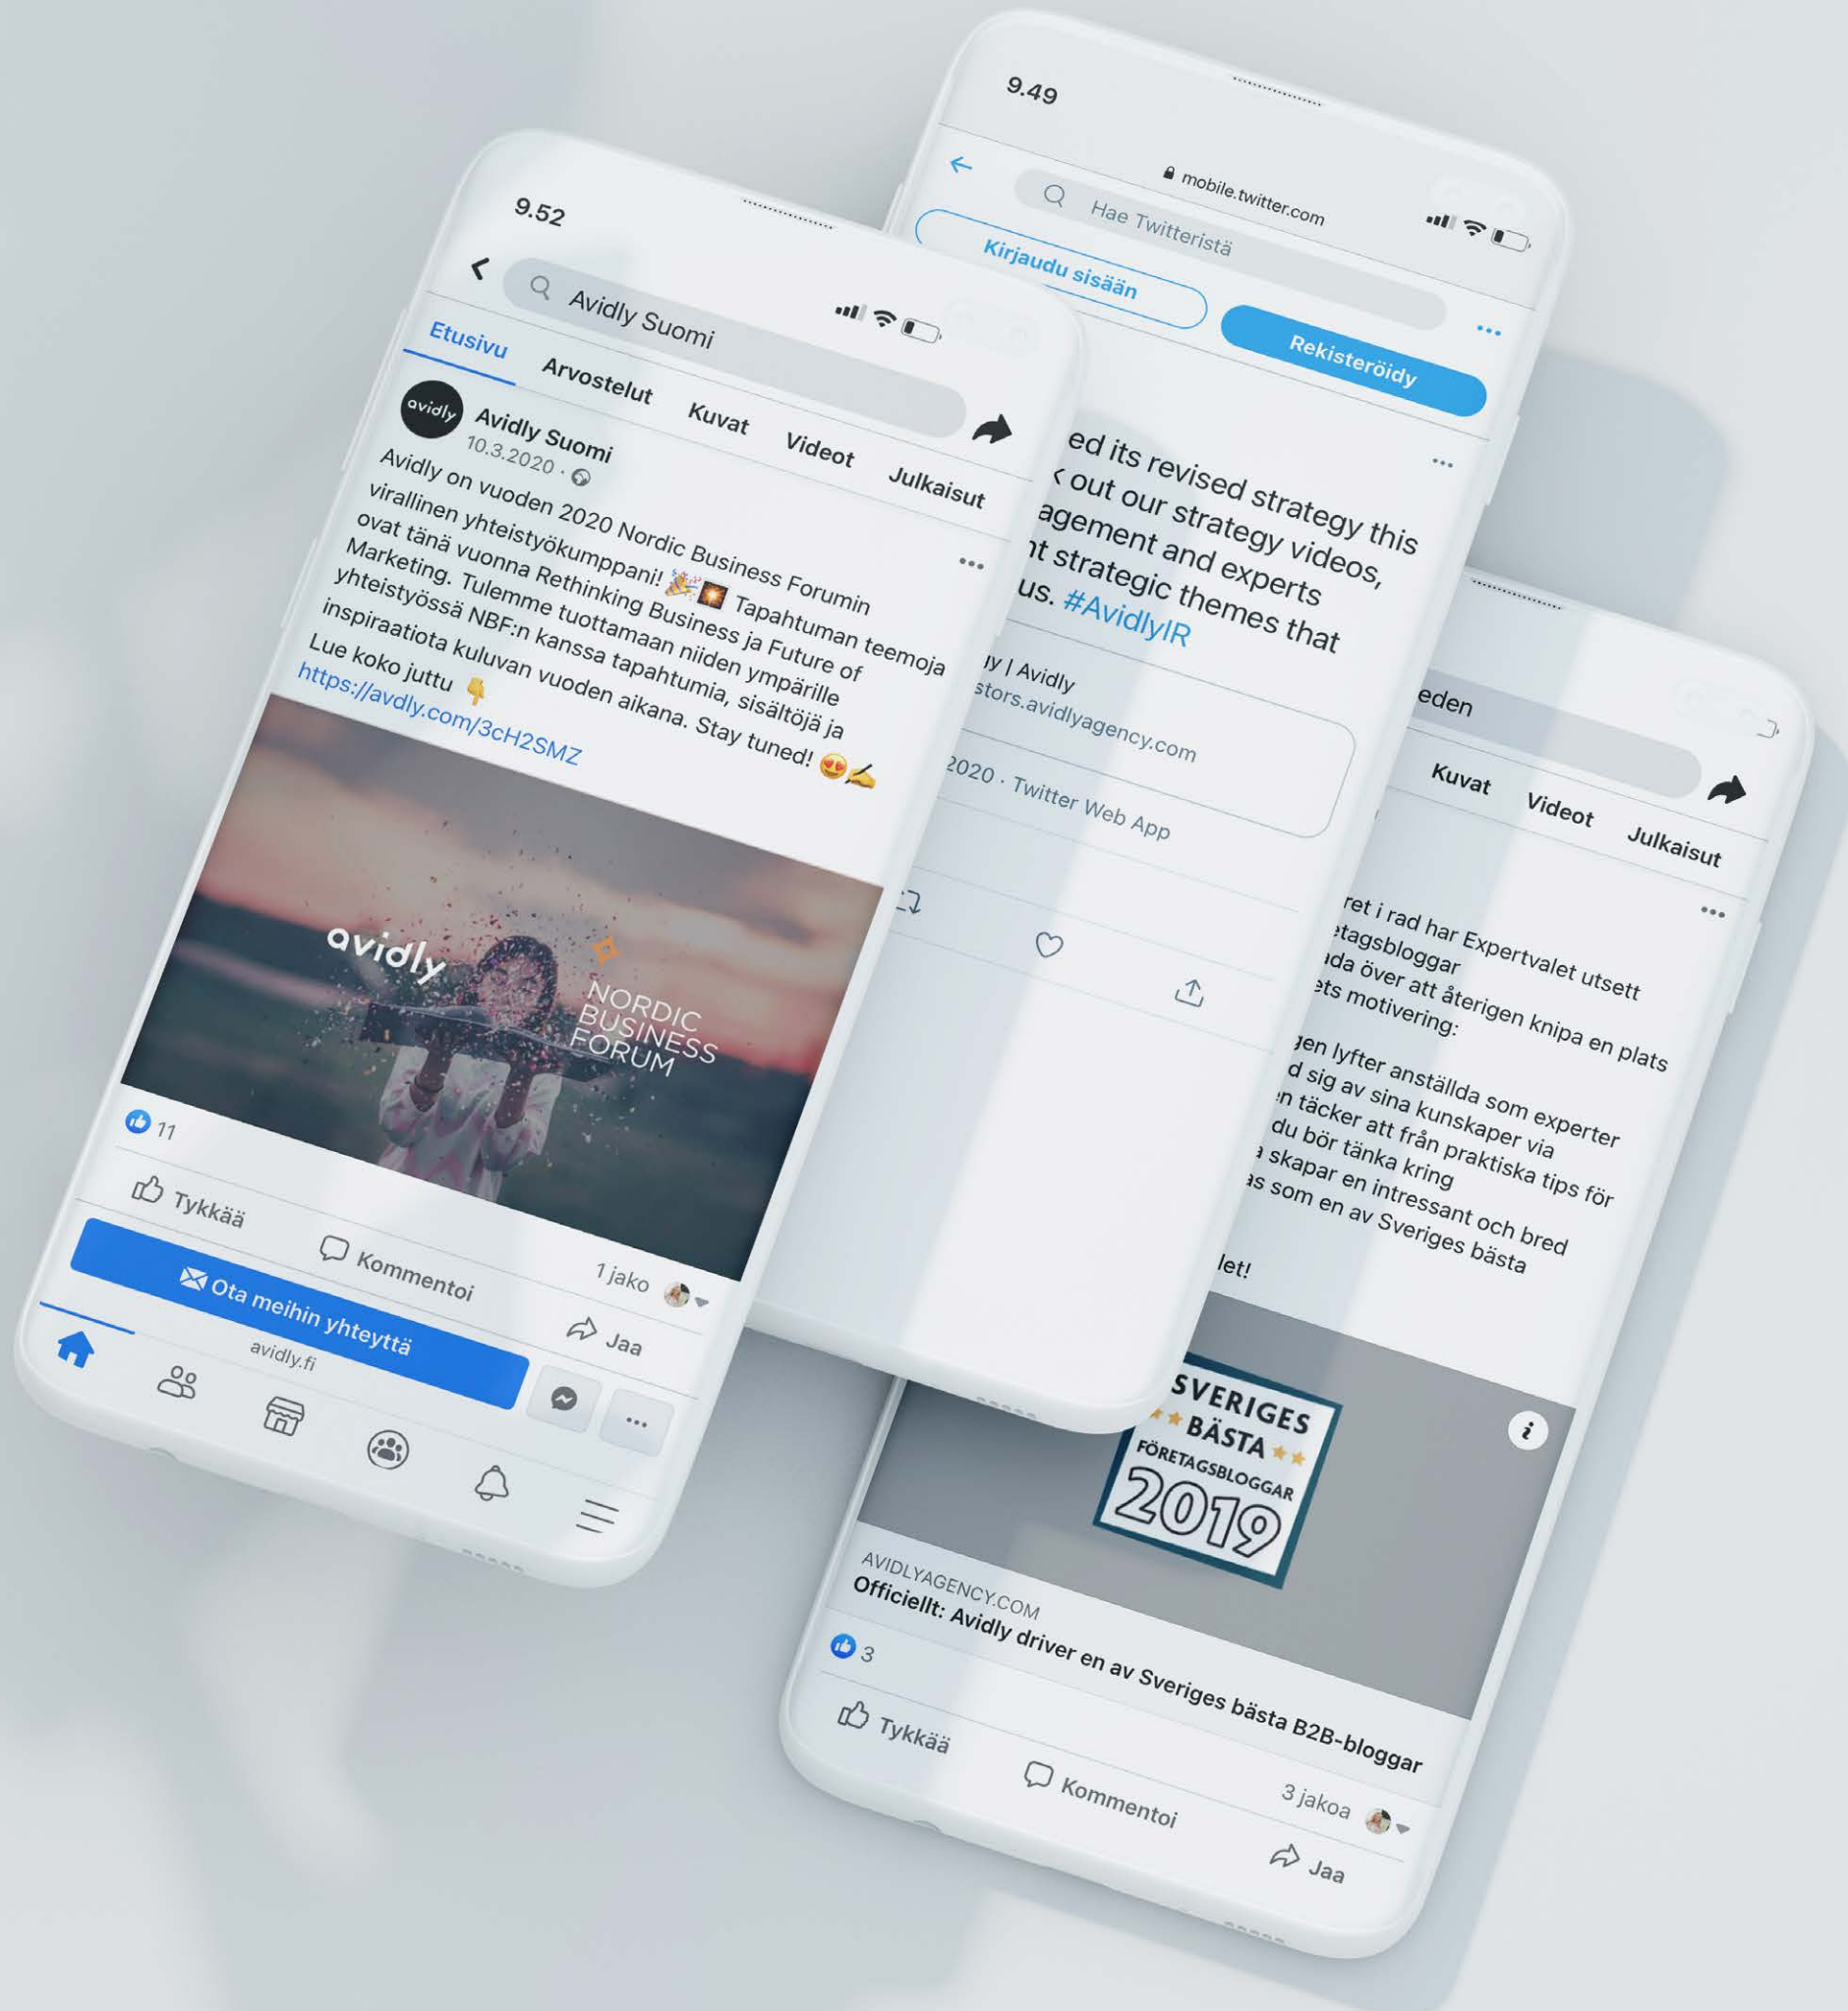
9.52

Avidly Suomi

Etusivu Arvostelut Kuvat Videot Julkaisut

avidly

Avidly Suomi
10.3.2020 ·

Avidly on vuoden 2020 Nordic Business Forumin virallinen yhteistyökumppani! 🎉💥 Tapahtuman teemoja ovat tänä vuonna Rethinking Business ja Future of Marketing. Tulemme tuottamaan niiden ympärille yhteistyössä NBF:n kanssa tapahtumia, sisältöjä ja inspiraatiota kuluvan vuoden aikana. Stay tuned! 😍✍️
Lue koko juttu 👇
https://avdly.com/3cH2SMZ

avidly
NORDIC BUSINESS FORUM

11

Tykkää Kommentoi 1 jako Jaa

Ota meihin yhteyttä
avidly.fi

...

9.49

mobile.twitter.com

Hae Twitteristä

Kirjaudu sisään Rekisteröidy

...

...ed its revised strategy this ...k out our strategy videos, ...agement and experts ...nt strategic themes that ...us. #AvidlyIR

...y | Avidly
...stors.avidlyagency.com

...2020 · Twitter Web App

...eden

Kuvat Videot Julkaisut

...

...ret i rad har Expertvalet utsett ...etagsbloggar ...da över att återigen knipa en plats ...ets motivering:

...gen lyfter anställda som experter ...d sig av sina kunskaper via ...n täcker att från praktiska tips för ...du bör tänka kring ...a skapar en intressant och bred ...s som en av Sveriges bästa

...let!

SVERIGES BÄSTA FÖRETAGSBLOGGAR 2019

AVIDLYAGENCY.COM
Officiellt: Avidly driver en av Sveriges bästa B2B-bloggar

3

Tykkää Kommentoi 3 jakoa Jaa